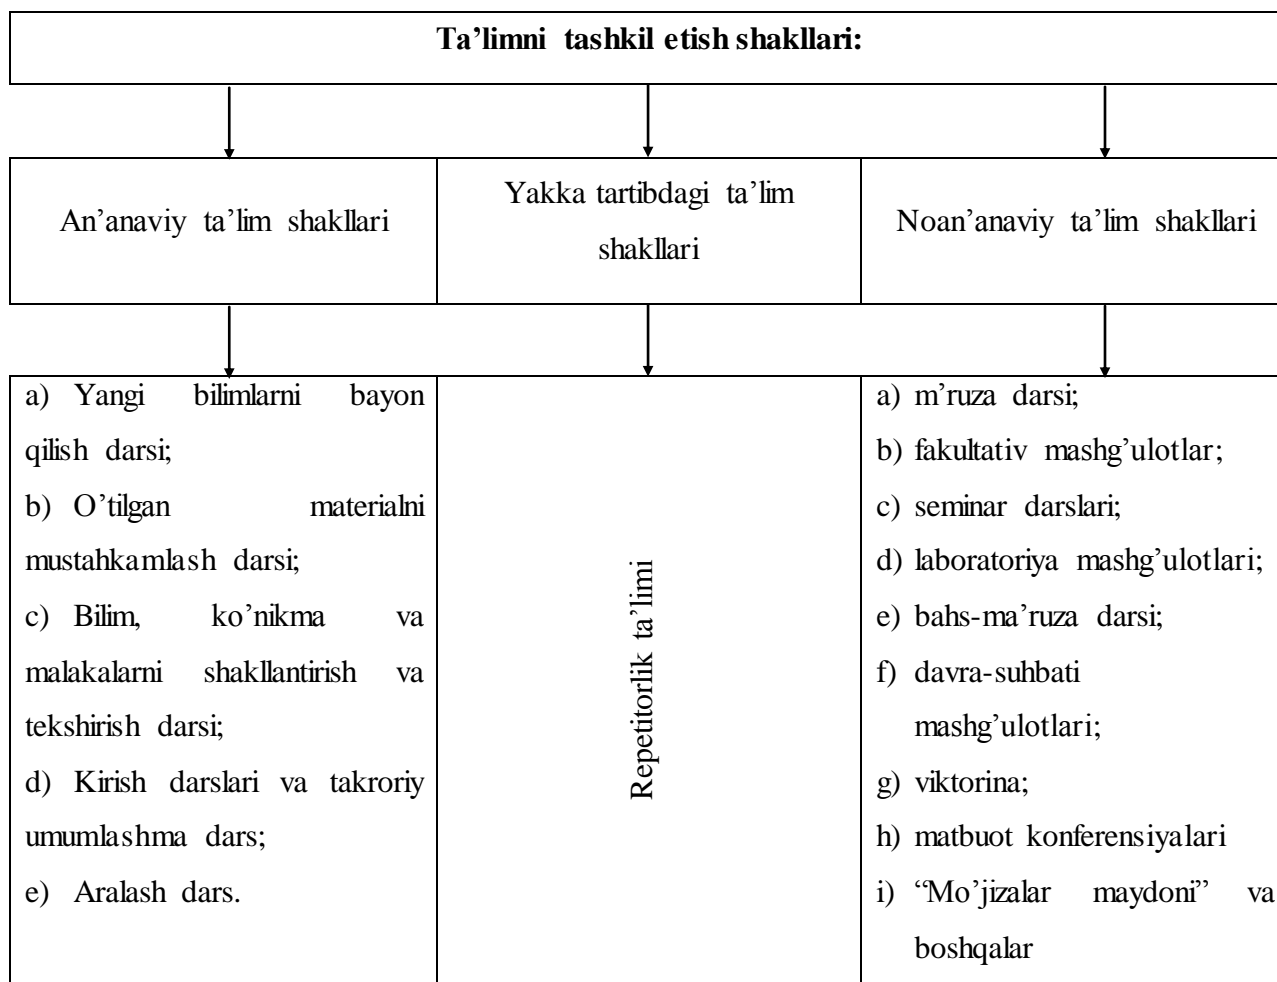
Ta’limni tashkil etish shakllari:

| An’anaviy ta’lim shakllari | Yakka tartibdagi ta’lim shakllari | Noan’anaviy ta’lim shakllari |
|---|---|---|
| a) Yangi bilimlarni bayon qilish darsi; b) O’tilgan materialni mustahkamlash darsi; c) Bilim, ko’nikma va malakalarni shakllantirish va tekshirish darsi; d) Kirish darslari va takroriy umumlashma dars; e) Aralash dars. | Repetitorlik ta’limi | a) m’ruza darsi; b) fakultativ mashg’ulotlar; c) seminar darslari; d) laboratoriya mashg’ulotlari; e) bahs-ma’ruza darsi; f) davra-suhbati mashg’ulotlari; g) viktorina; h) matbuot konferensiyalari i) “Mo’jizalar maydoni” va boshqalar |